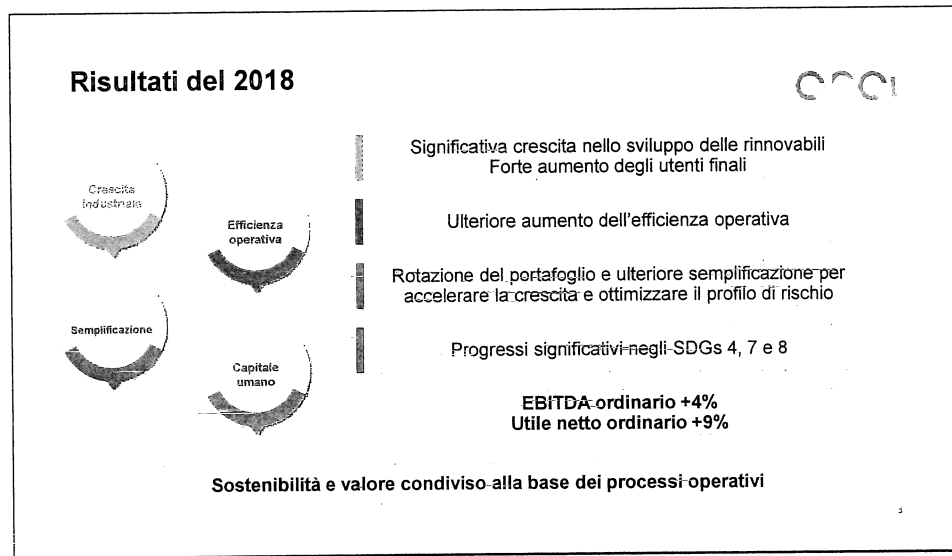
Risultati del 2018

enel

Crescita industriale

Efficienza operativa

Semplificazione

Capitale umano

Significativa crescita nello sviluppo delle rinnovabili
Forte aumento degli utenti finali

Ulteriore aumento dell'efficienza operativa

Rotazione del portafoglio e ulteriore semplificazione per accelerare la crescita e ottimizzare il profilo di rischio

Progressi significativi negli SDGs 4, 7 e 8

EBITDA ordinario +4%
Utile netto ordinario +9%

Sostenibilità e valore condiviso alla base dei processi operativi

3